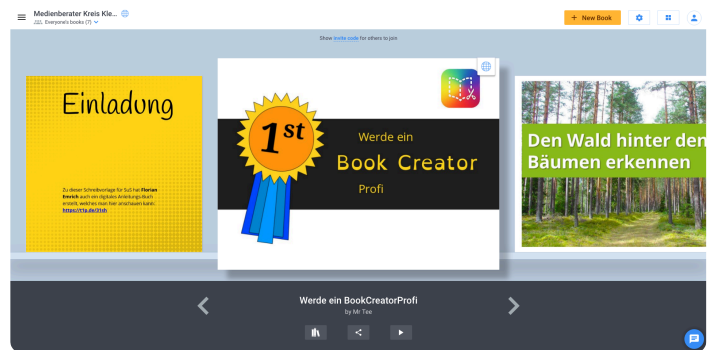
Medienberater Kreis Kle...
Everyone's books (7)

+ New Book

Show invite code for others to join

Einladung

Zu dieser Schreibvorlage für SuS hat Florian Emrich auch ein digitales Anleitungs-Buch erstellt, welches man hier anschauen kann: https://r1p.de/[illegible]

1st

Werde ein
Book Creator
Profi

Den Wald hinter den
Bäumen erkennen

Werde ein BookCreatorProfi
by Mr Tee